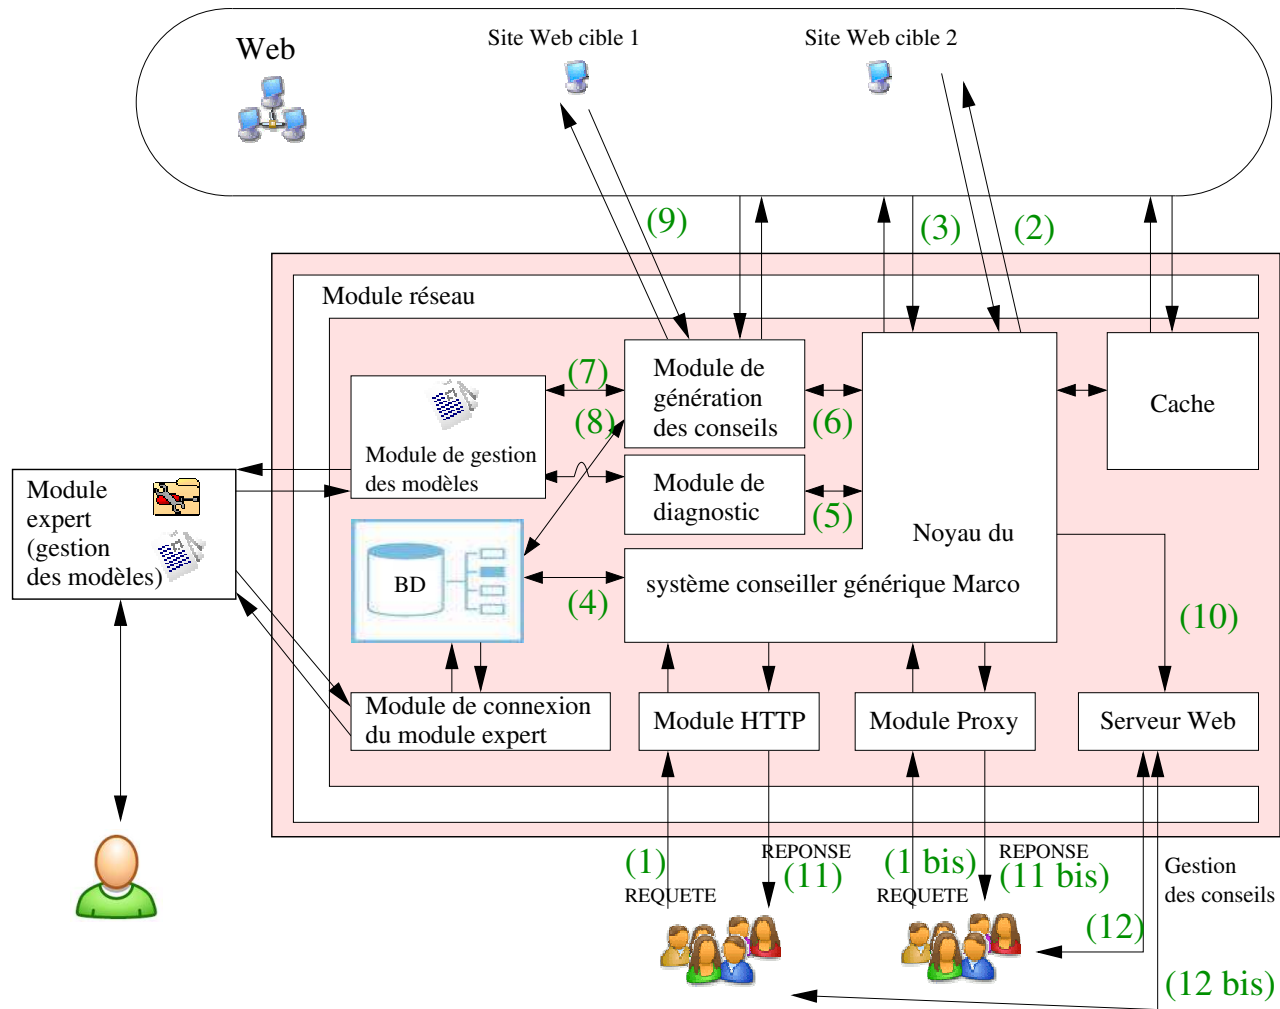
Web

Site Web cible 1

Site Web cible 2

(9)

(3)

(2)

Module réseau

(7)

Module de génération des conseils

(8)

Module de gestion des modèles

(6)

Cache

Module de diagnostic

(5)

Module expert (gestion des modèles)

Noyau du

BD

(4)

système conseiller générique Marco

(10)

Module de connexion du module expert

Module HTTP

Module Proxy

Serveur Web

(1)
REQUETE

REPONSE
(11)

(1 bis)
REQUETE

REPONSE
(11 bis)

Gestion des conseils

(12)

(12 bis)